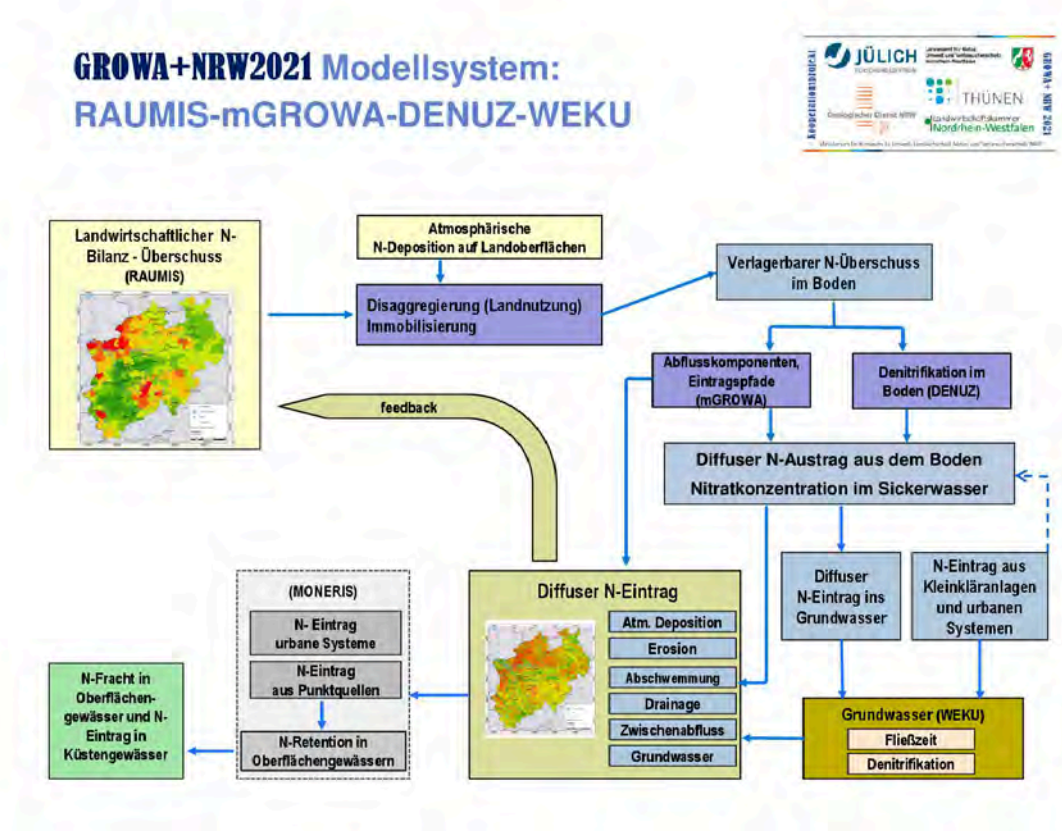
GROWA+NRW2021 Modellsystem:
RAUMIS-mGROWA-DENUZ-WEKU

JÜLICH
THÜNEN
Geologischer Dienst NRW
Landwirtschaftskammer Nordrhein-Westfalen
GROWA+NRW 2021

Landwirtschaftlicher N-Bilanz - Überschuss (RAUMIS)

Atmosphärische N-Deposition auf Landoberflächen

Disaggregierung (Landnutzung) Immobilisierung

Verlagerbarer N-Überschuss im Boden

Abflusskomponenten, Eintragspfade (mGROWA)

Denitrifikation im Boden (DENUZ)

feedback

Diffuser N-Austrag aus dem Boden
Nitratkonzentration im Sickerwasser

(MONERIS)

N- Eintrag urbane Systeme

N-Eintrag aus Punktquellen

N-Retention in Oberflächengewässern

Diffuser N-Eintrag

Atm. Deposition
Erosion
Abschwemmung
Drainage
Zwischenabfluss
Grundwasser

Diffuser N-Eintrag ins Grundwasser

N-Eintrag aus Kleinkläranlagen und urbanen Systemen

N-Fracht in Oberflächengewässer und N-Eintrag in Küstengewässer

Grundwasser (WEKU)
Fließzeit
Denitrifikation